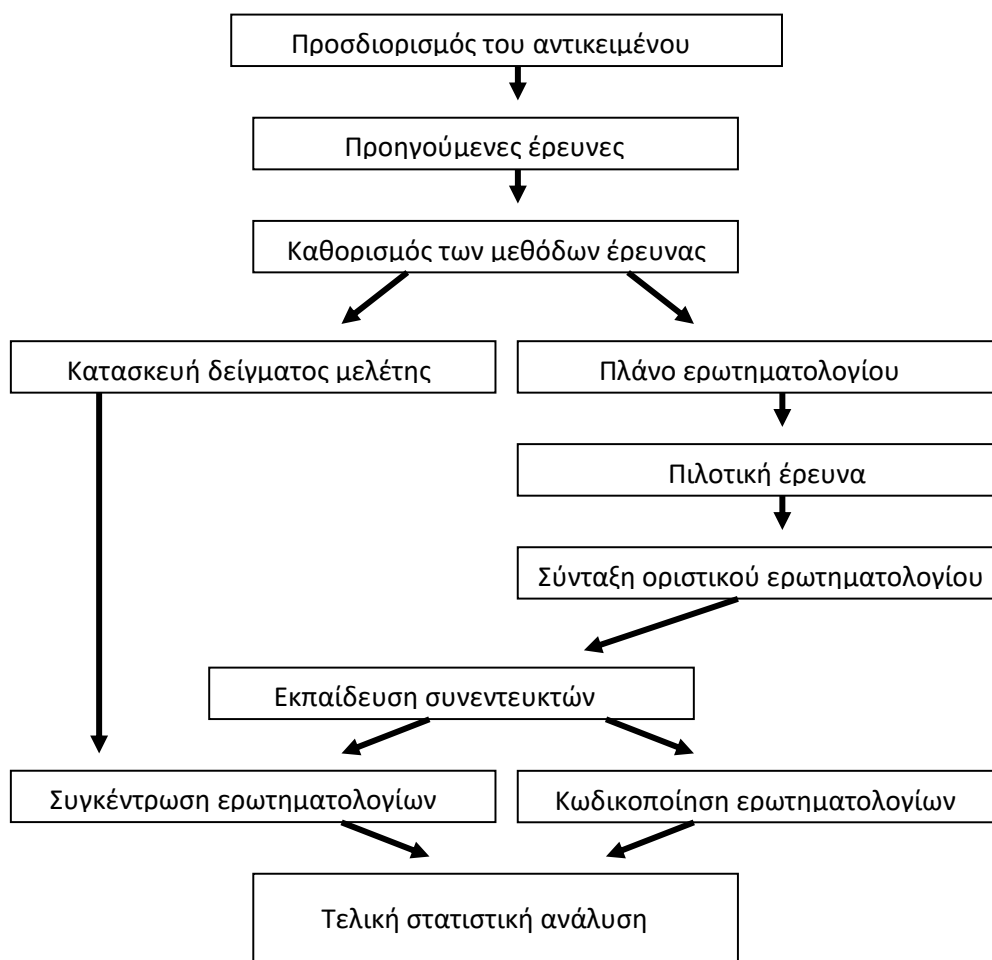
Προσδιορισμός του αντικειμένου

Προηγούμενες έρευνες

Καθορισμός των μεθόδων έρευνας

Κατασκευή δείγματος μελέτης

Πλάνο ερωτηματολογίου

Πιλοτική έρευνα

Σύνταξη οριστικού ερωτηματολογίου

Εκπαίδευση συνεντευκτών

Συγκέντρωση ερωτηματολογίων

Κωδικοποίηση ερωτηματολογίων

Τελική στατιστική ανάλυση